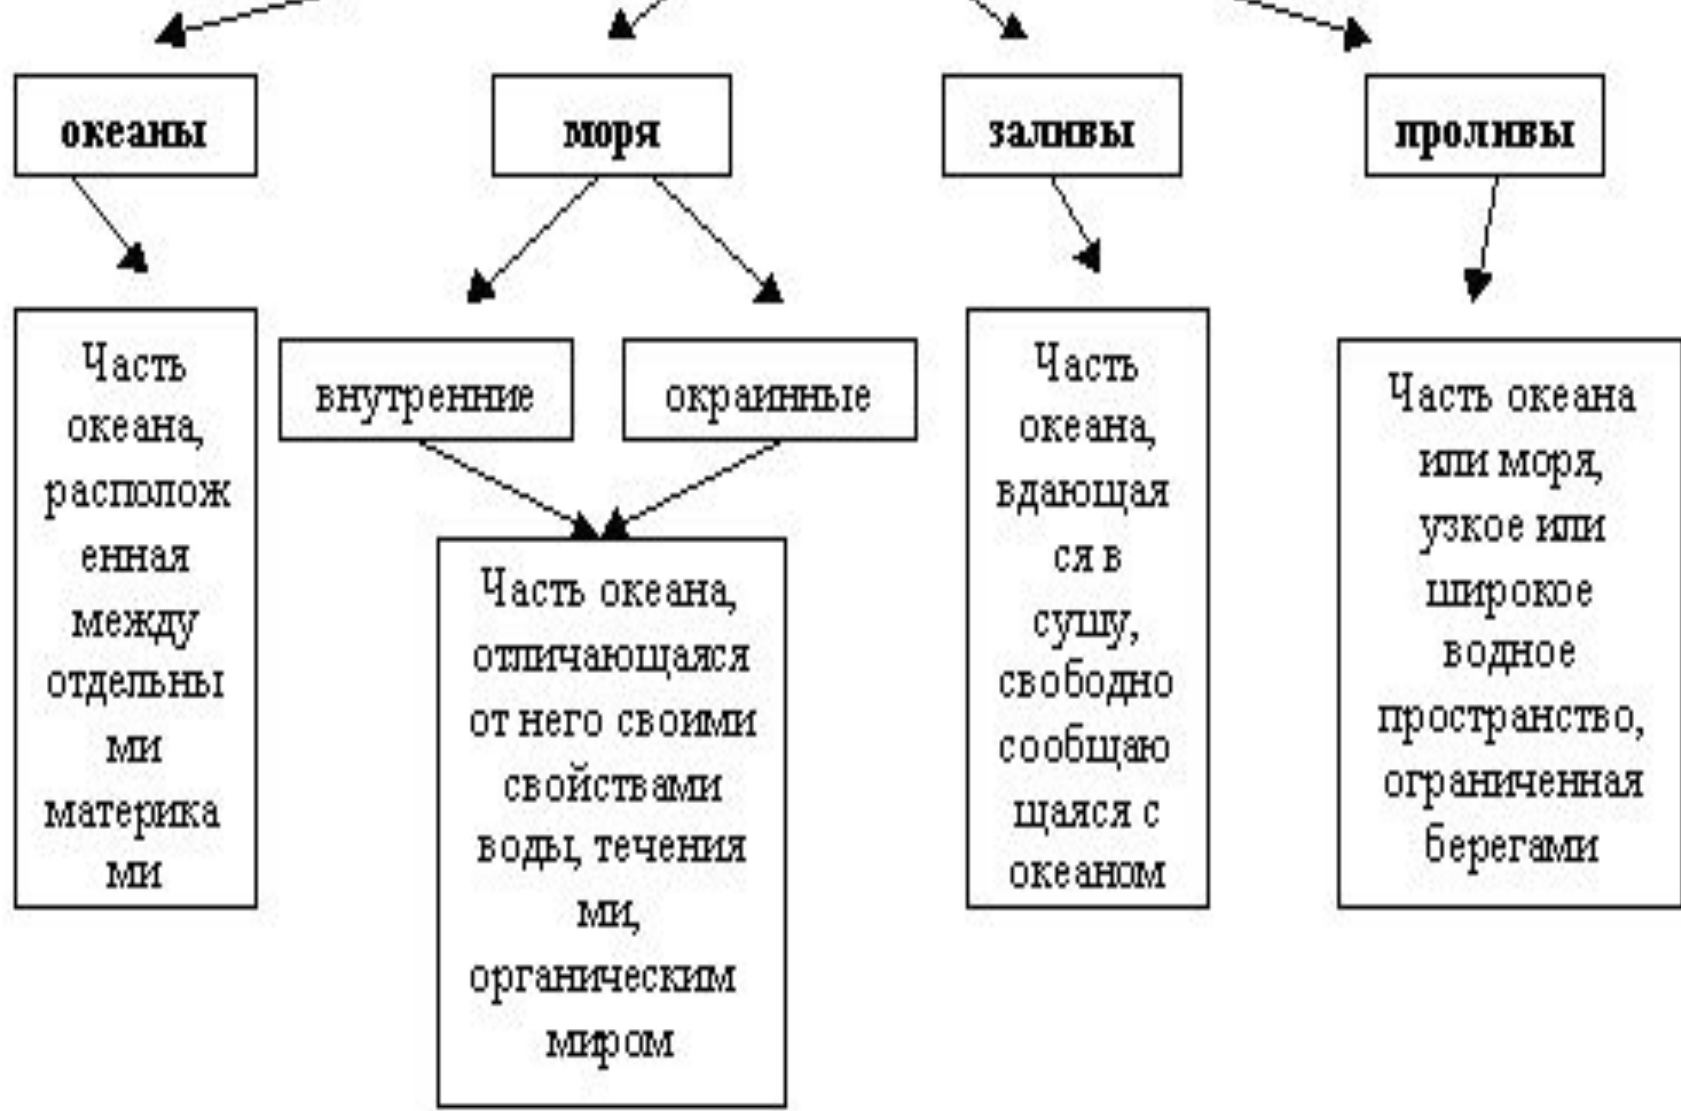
океаны

моря

заливы

проливы

Часть океана, располож енная между отдельны ми материка ми

внутренние

окраинные

Часть океана, отличающаяся от него своими свойствами воды, течения ми, органическим миром

Часть океана, вдающая ся в сушу, свободно сообщаю щаяся с океаном

Часть океана или моря, узкое или широкое водное пространство, ограниченная берегами